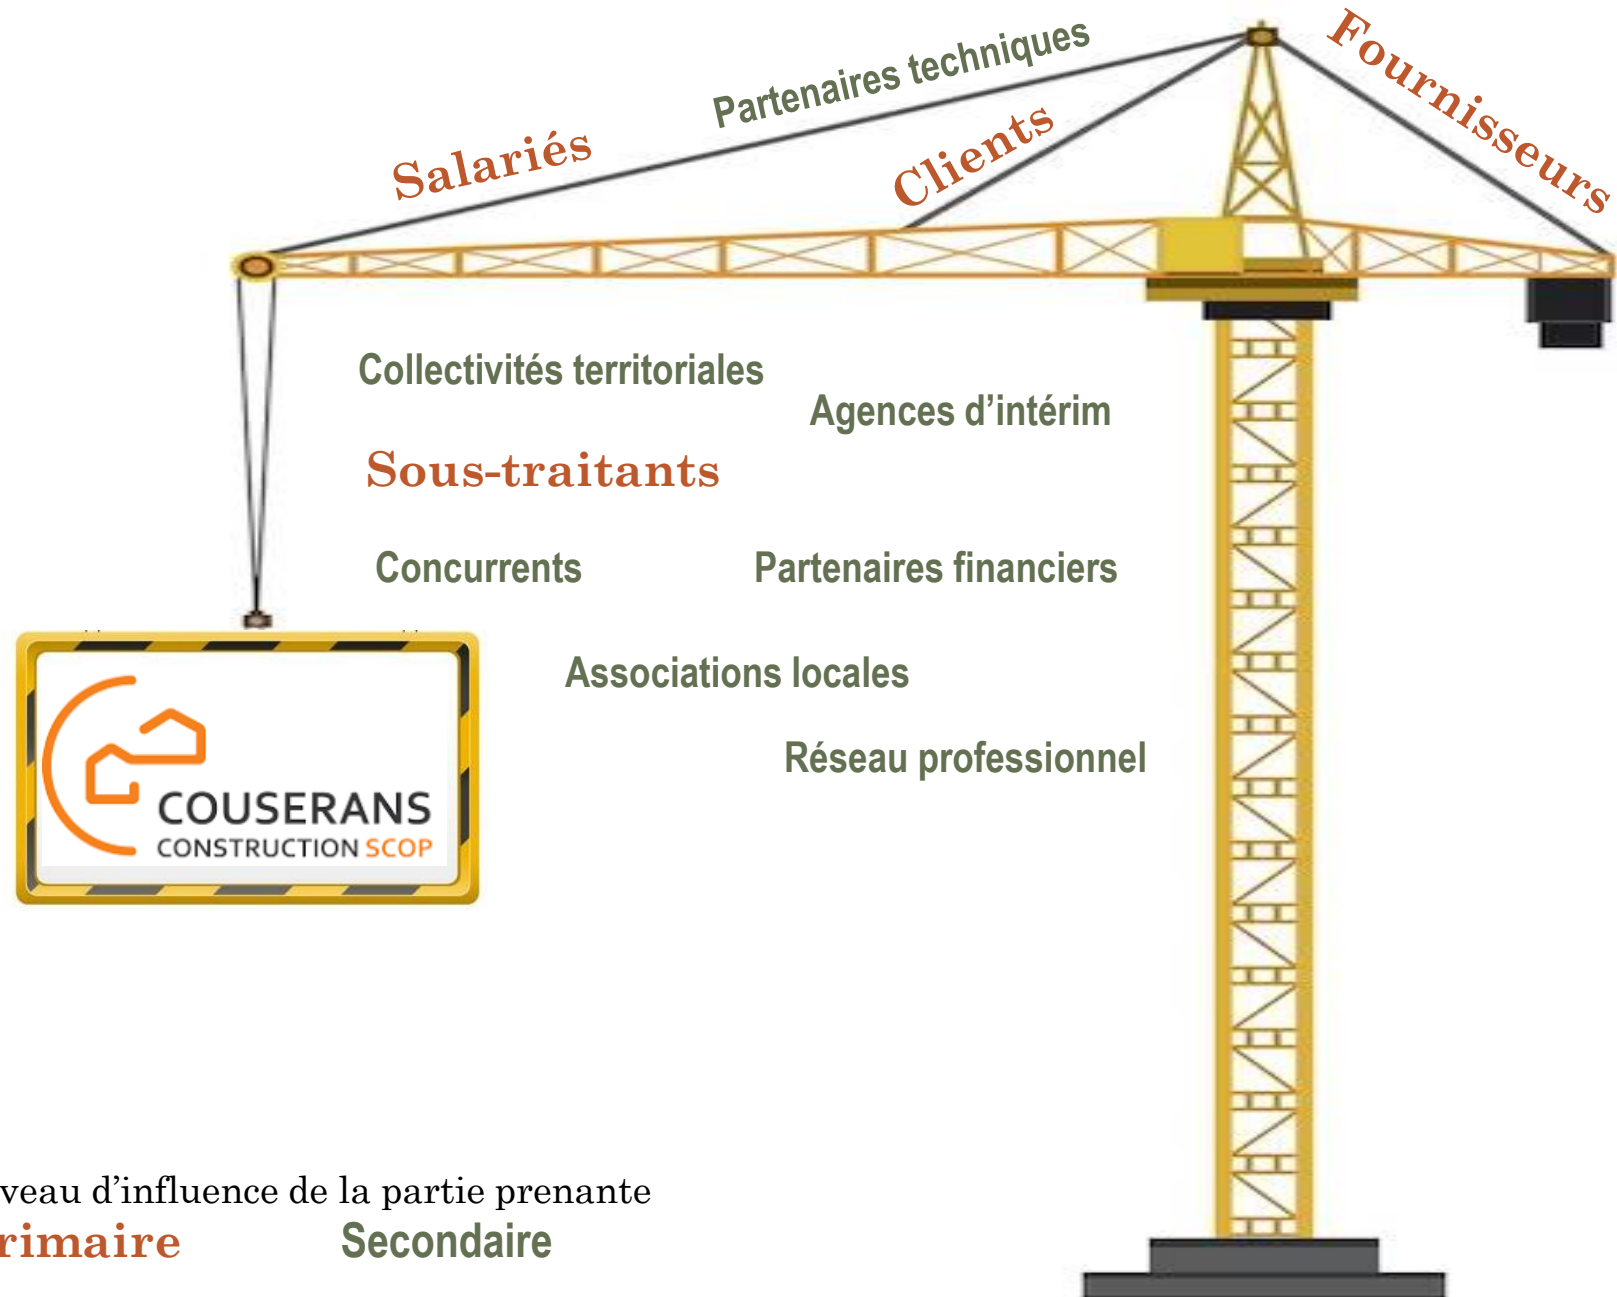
Salariés

Partenaires techniques

Clients

Fournisseurs

Collectivités territoriales

Agences d'intérim

Sous-traitants

Concurrents

Partenaires financiers

Associations locales

Réseau professionnel

COUSERANS
CONSTRUCTION SCOP

veau d'influence de la partie prenante
rimaire Secondaire